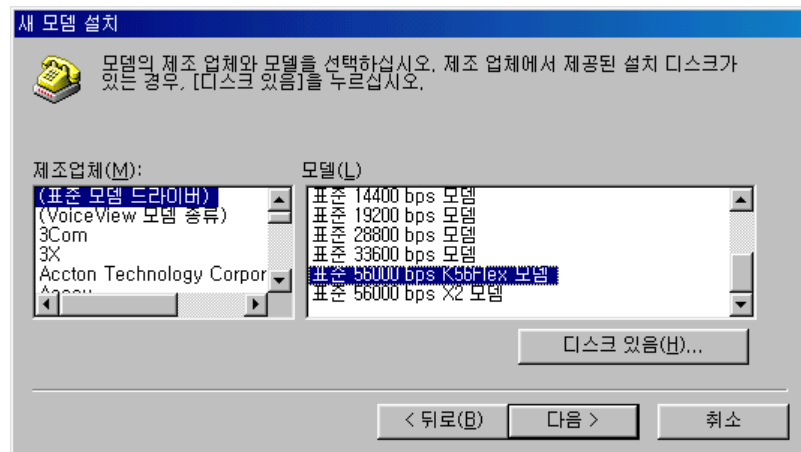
새 모뎀 설치

모뎀의 제조 업체와 모델을 선택하십시오. 제조 업체에서 제공된 설치 디스크가 있는 경우, [디스크 있음]을 누르십시오.

제조업체(M):

(표준 모뎀 드라이버)
(VoiceView 모뎀 종류)
3Com
3X
Accton Technology Corpor
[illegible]

모델(L)

표준 14400 bps 모뎀
표준 19200 bps 모뎀
표준 28800 bps 모뎀
표준 33600 bps 모뎀
표준 56000 bps K56Flex 모뎀
표준 56000 bps X2 모뎀

디스크 있음(H)...

< 뒤로(B)

다음 >

취소